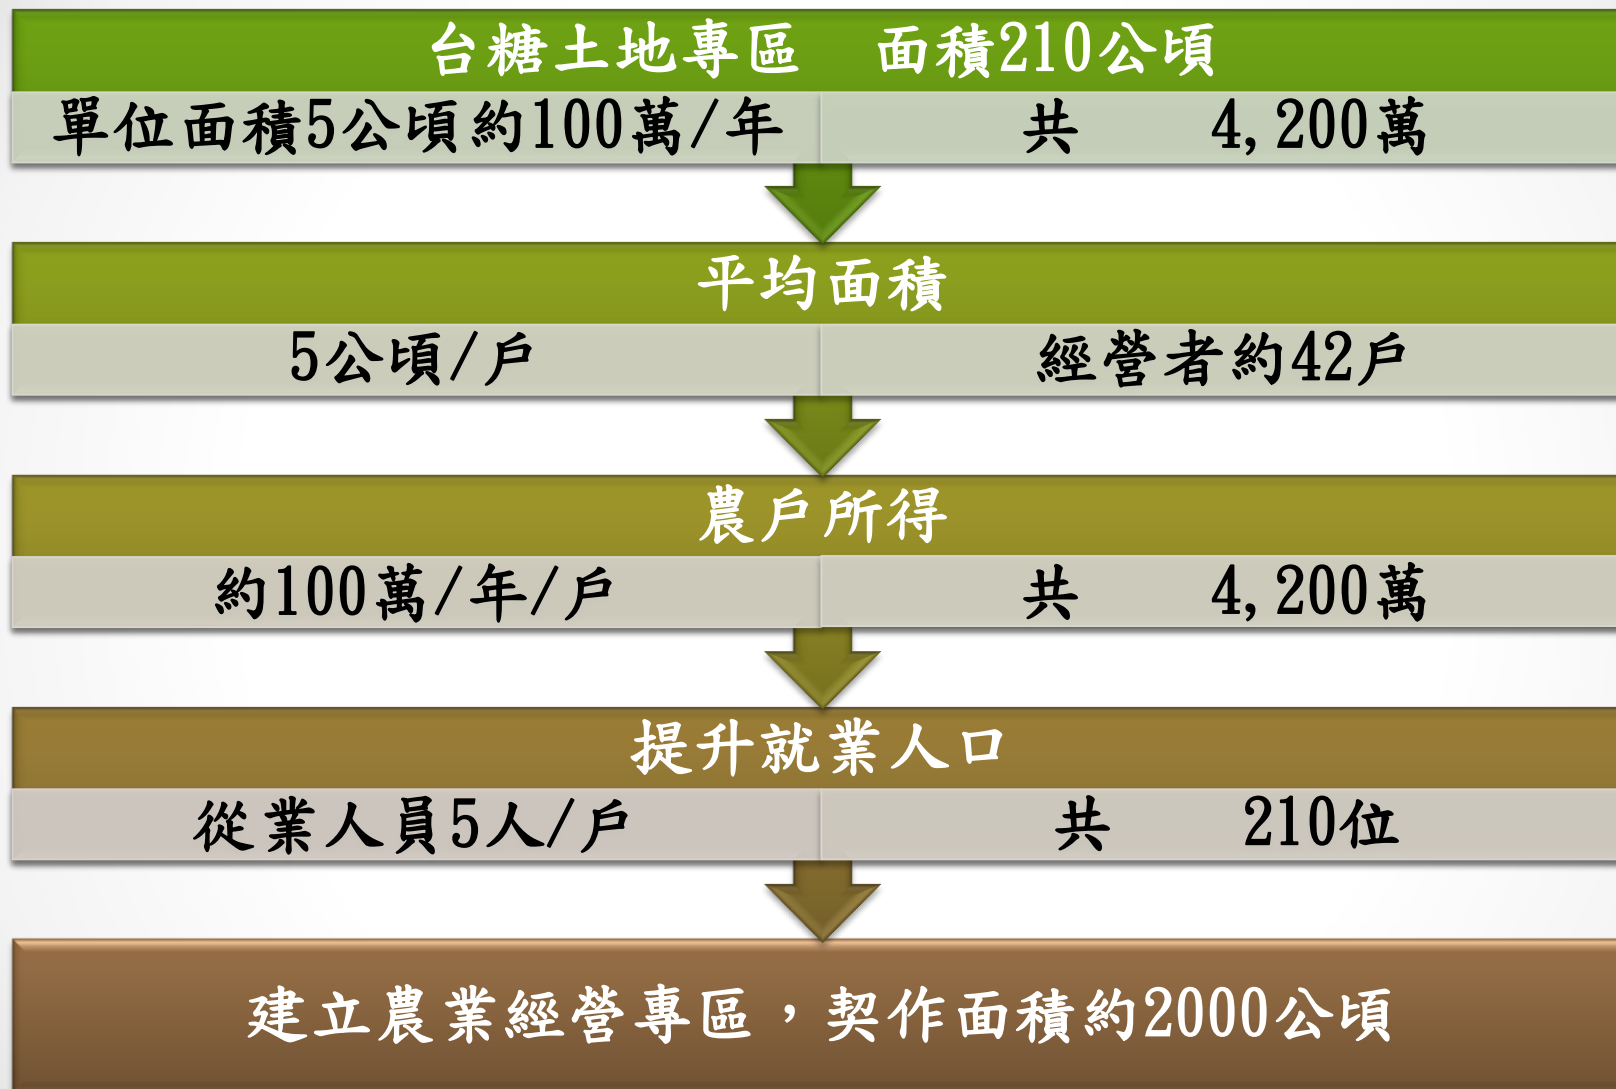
台糖土地專區　面積210公頃

單位面積5公頃約100萬/年　共　4,200萬

平均面積

5公頃/戶　經營者約42戶

農戶所得

約100萬/年/戶　共　4,200萬

提升就業人口

從業人員5人/戶　共　210位

建立農業經營專區，契作面積約2000公頃